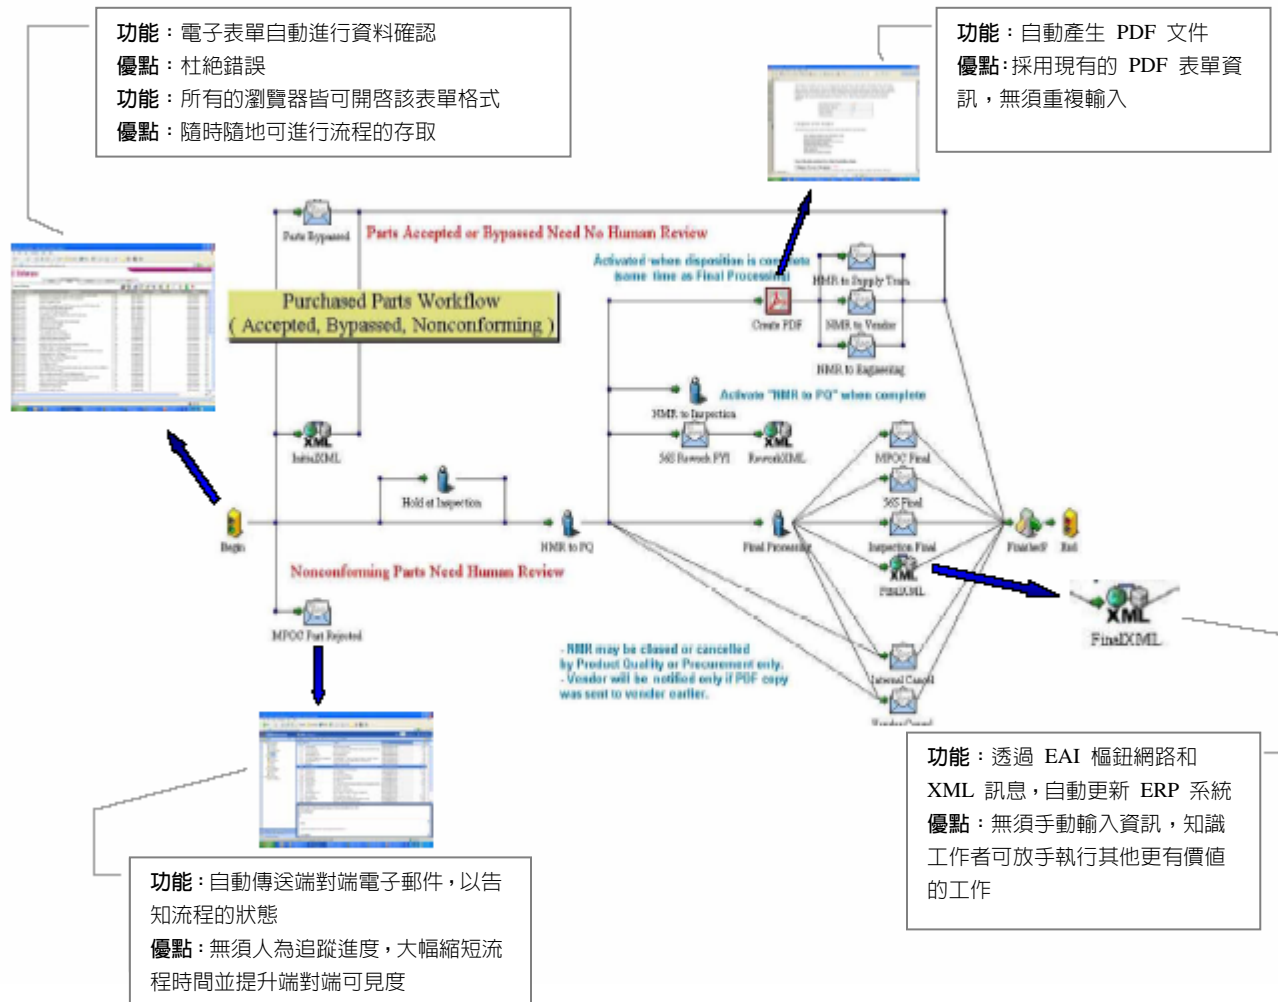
功能：電子表單自動進行資料確認
優點：杜絕錯誤
功能：所有的瀏覽器皆可開啓該表單格式
優點：隨時隨地可進行流程的存取

功能：自動產生 PDF 文件
優點：採用現有的 PDF 表單資訊，無須重複輸入

Parts Bypassed

Parts Accepted or Bypassed Need No Human Review

Activated when disposition is complete (same time as Final Processing)

NMR to Supply Train

Purchased Parts Workflow
( Accepted, Bypassed, Nonconforming )

Create PDF

NMR to Vendor

NMR to Engineering

Activate "NMR to PQ" when complete

NMR to Inspection

InitialXML

565 Rework FYI

ReworkXML

MPOC Final

565 Final

Hold at Inspection

Begin

NMR to PQ

Final Processing

Inspection Final

FinalwF

End

FinalXML

Nonconforming Parts Need Human Review

FinalXML

MPOC Part Rejected

- NMR may be closed or cancelled by Product Quality or Procurement only.
- Vendor will be notified only if PDF copy was sent to vendor earlier.

Internal Cancel

Vendor Cancel

功能：透過 EAI 樞鈕網路和 XML 訊息，自動更新 ERP 系統
優點：無須手動輸入資訊，知識工作者可放手執行其他更有價值的工作

功能：自動傳送端對端電子郵件，以告知流程的狀態
優點：無須人為追蹤進度，大幅縮短流程時間並提升端對端可見度